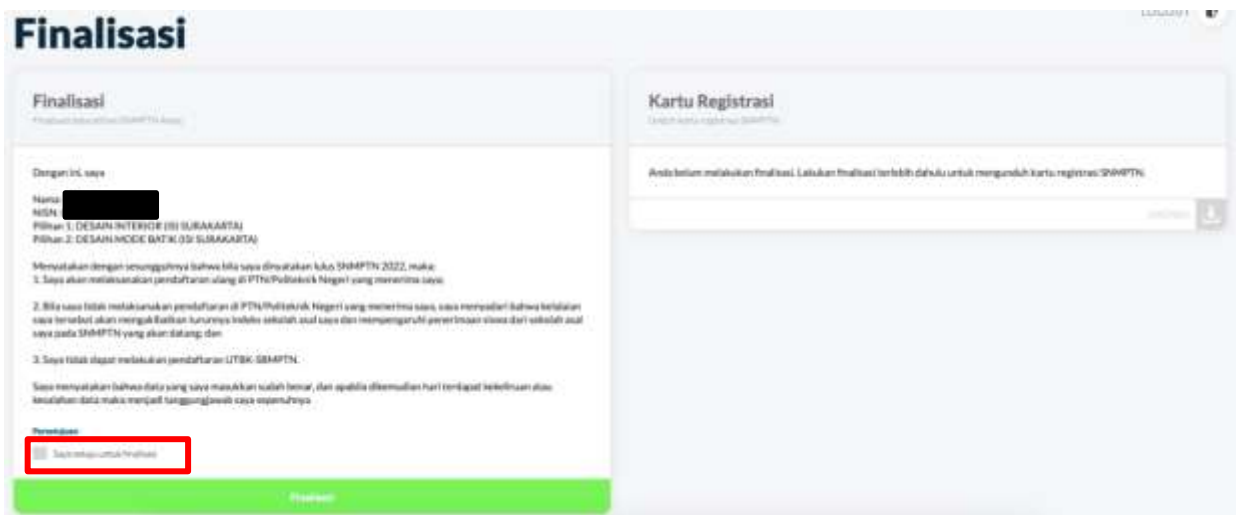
Finalisasi

LOGOUT

Finalisasi
Finalisasi data pilihan SNMPTN Anda

Dengan ini, saya

Nama:
NISN:
Pilihan 1: DESAIN INTERIOR (ISI SURAKARTA)
Pilihan 2: DESAIN MODE BATIK (ISI SURAKARTA)

Menyatakan dengan sesungguhnya bahwa bila saya dinyatakan lulus SNMPTN 2022, maka:
1. Saya akan melaksanakan pendaftaran ulang di PTN/Politeknik Negeri yang menerima saya;

2. Bila saya tidak melaksanakan pendaftaran di PTN/Politeknik Negeri yang menerima saya, saya menyadari bahwa kelalaian saya tersebut akan mengakibatkan turunnya indeks sekolah asal saya dan mempengaruhi penerimaan siswa dari sekolah asal saya pada SNMPTN yang akan datang; dan

3. Saya tidak dapat melakukan pendaftaran UTBK-SBMPTN.

Saya menyatakan bahwa data yang saya masukkan sudah benar, dan apabila dikemudian hari terdapat kekeliruan atau kesalahan data maka menjadi tanggungjawab saya sepenuhnya.

Persetujuan
Saya setuju untuk finalisasi

Finalisasi

Kartu Registrasi
Unduh kartu registrasi SNMPTN

Anda belum melakukan finalisasi. Lakukan finalisasi terlebih dahulu untuk mengunduh kartu registrasi SNMPTN.

UNDUH